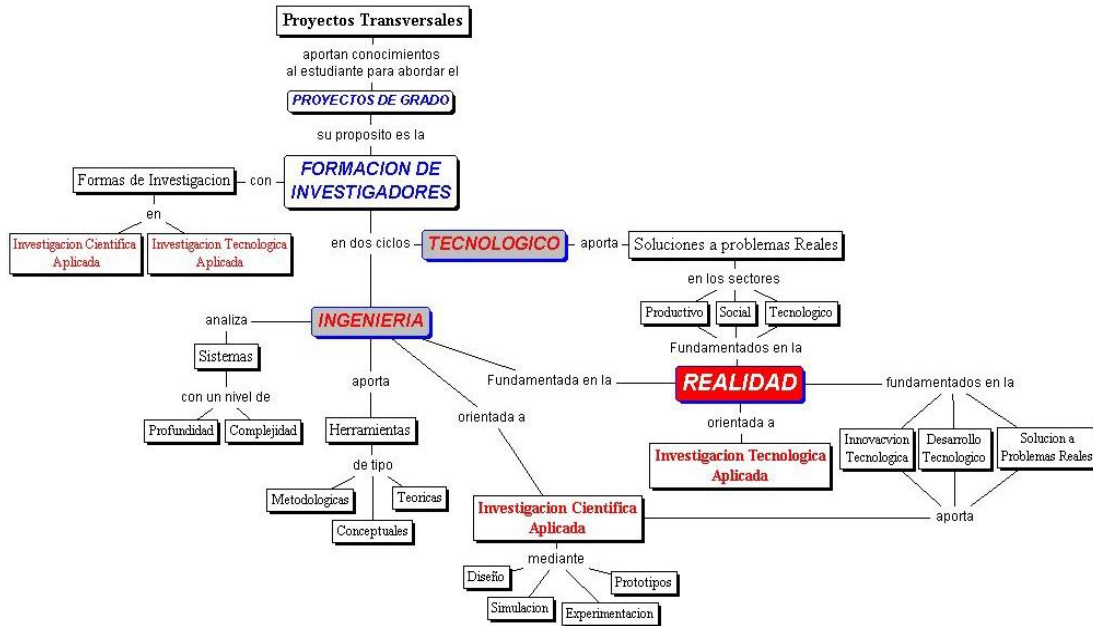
Proyectos Transversales

aportan conocimientos al estudiante para abordar el

PROYECTOS DE GRADO

su proposito es la

FORMACION DE INVESTIGADORES

Formas de Investigacion - con

en

Investigacion Cientifica Aplicada

Investigacion Tecnologica Aplicada

en dos ciclos

TECNOLOGICO

aporta

Soluciones a problemas Reales

en los sectores

Productivo

Social

Tecnologico

Fundamentados en la

INGENIERIA

analiza

Sistemas

con un nivel de

Profundidad

Complejidad

aporta

Herramientas

de tipo

Metodologicas

Teoricas

Conceptuales

orientada a

Fundamentada en la

REALIDAD

fundamentados en la

orientada a

Investigacion Tecnologica Aplicada

Innovacvion Tecnologica

Desarrollo Tecnologico

Solucion a Problemas Reales

aporta

Investigacion Cientifica Aplicada

mediante

Diseño

Prototipos

Simulacion

Experimentacion